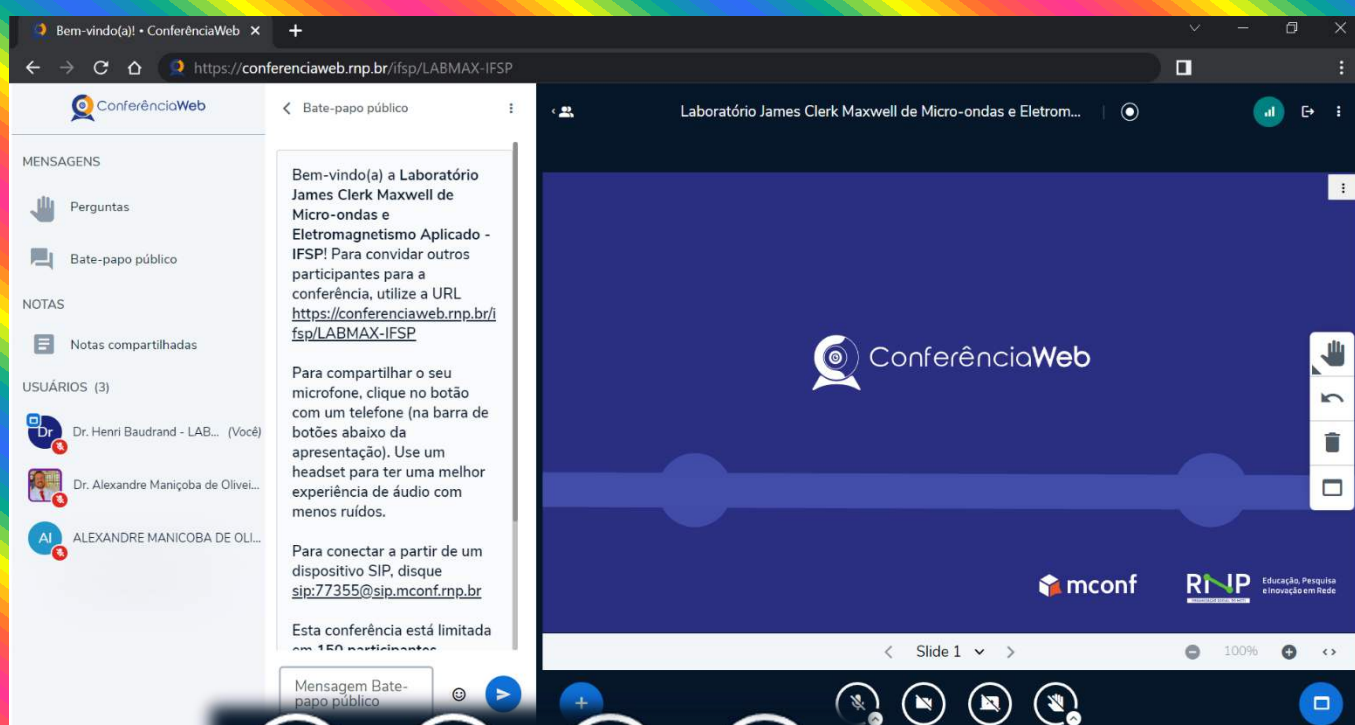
Bem-vindo(a)! • ConferênciaWeb ×

https://conferenciaweb.rnp.br/ifsp/LABMAX-IFSP

ConferênciaWeb

MENSAGENS

Perguntas

Bate-papo público

NOTAS

Notas compartilhadas

USUÁRIOS (3)

Dr. Henri Baudrand - LAB... (Você)

Dr. Alexandre Maniçoba de Olivei...

ALEXANDRE MANICOBA DE OLI...

Bate-papo público

Bem-vindo(a) a Laboratório James Clerk Maxwell de Micro-ondas e Eletromagnetismo Aplicado - IFSP! Para convidar outros participantes para a conferência, utilize a URL https://conferenciaweb.rnp.br/ifsp/LABMAX-IFSP

Para compartilhar o seu microfone, clique no botão com um telefone (na barra de botões abaixo da apresentação). Use um headset para ter uma melhor experiência de áudio com menos ruídos.

Para conectar a partir de um dispositivo SIP, disque sip:77355@sip.mconf.rnp.br

Esta conferência está limitada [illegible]

Mensagem Bate-papo público

Laboratório James Clerk Maxwell de Micro-ondas e Eletrom...

ConferênciaWeb

mconf

RNP

Educação, Pesquisa e Inovação em Rede

Slide 1

100%